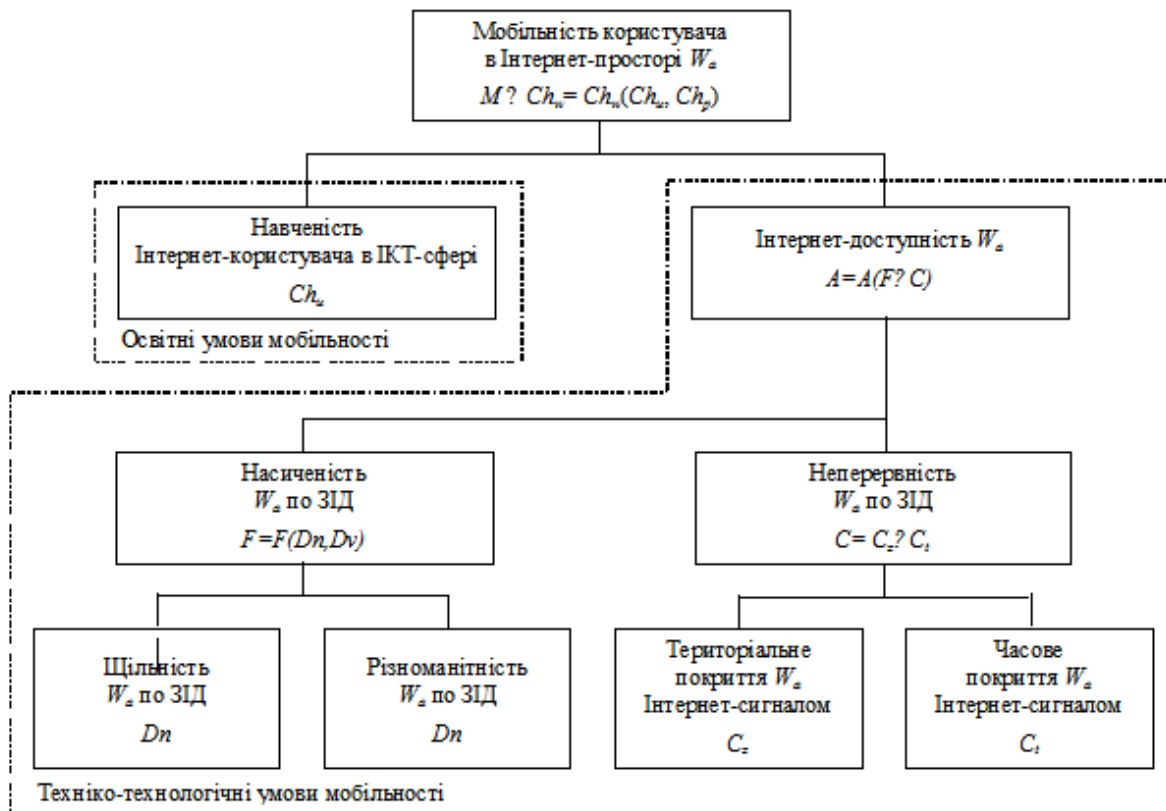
Мобільність користувача в Інтернет-просторі $W_a$

$M$ ? $Ch_u = Ch_u(Ch_u, Ch_p)$

Навченість Інтернет-користувача в ІКТ-сфері

$Ch_u$

Освітні умови мобільності

Інтернет-доступність $W_a$

$A = A(F ? C)$

Насиченість $W_a$ по ЗІД

$F = F(Dn, Dv)$

Неперервність $W_a$ по ЗІД

$C = C_z ? C_t$

Щільність $W_a$ по ЗІД

$Dn$

Різноманітність $W_a$ по ЗІД

$Dn$

Територіальне покриття $W_a$ Інтернет-сигналом

$C_z$

Часове покриття $W_a$ Інтернет-сигналом

$C_t$

Техніко-технологічні умови мобільності